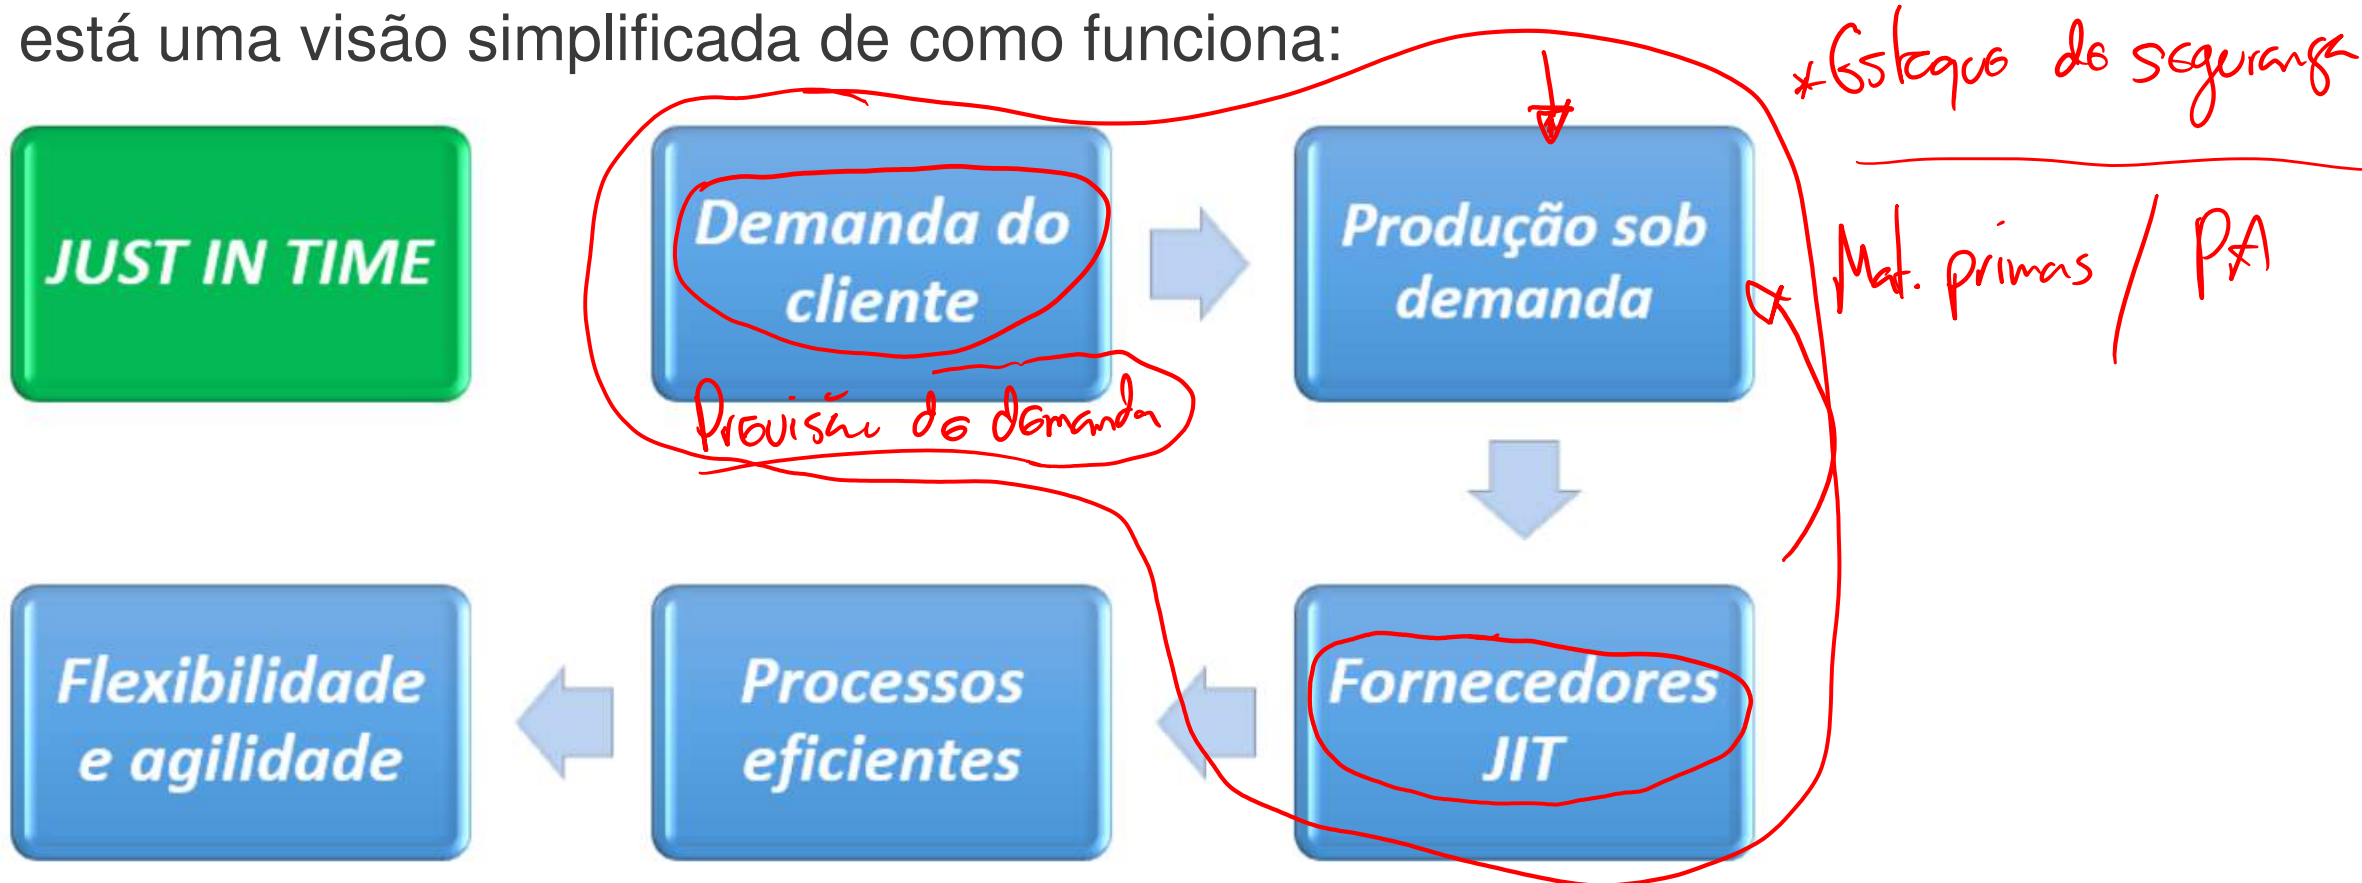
está uma visão simplificada de como funciona:

*Estoque de segurança

JUST IN TIME

Demanda do cliente

Previsão de demanda

Produção sob demanda

Mat. primas / PA

Fornecedores JIT

Processos eficientes

Flexibilidade e agilidade